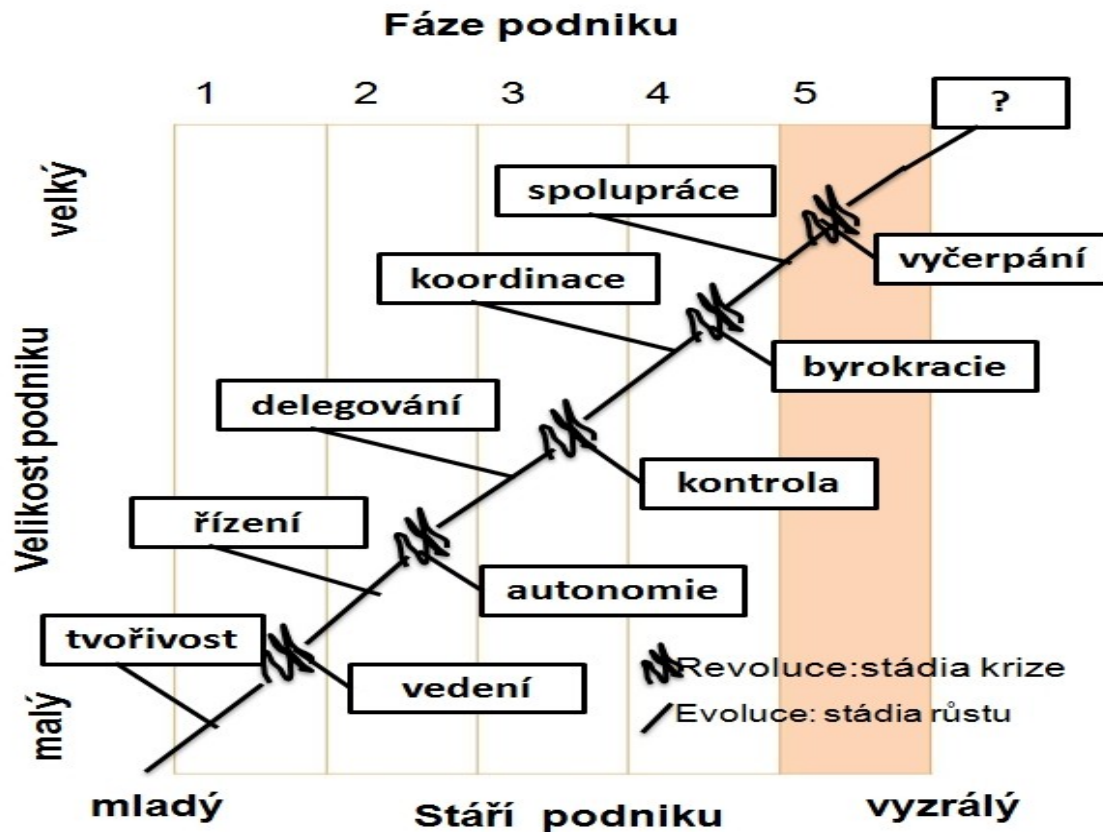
Fáze podniku

1 2 3 4 5

?

velký

spolupráce

vyčerpání

koordinace

byrokracie

Velikost podniku

delegování

kontrola

řízení

autonomie

tvořivost

vedení

Revoluce:stádia krize

Evoluce: stádia růstu

malý

mladý

Stáří podniku

vyzrálý